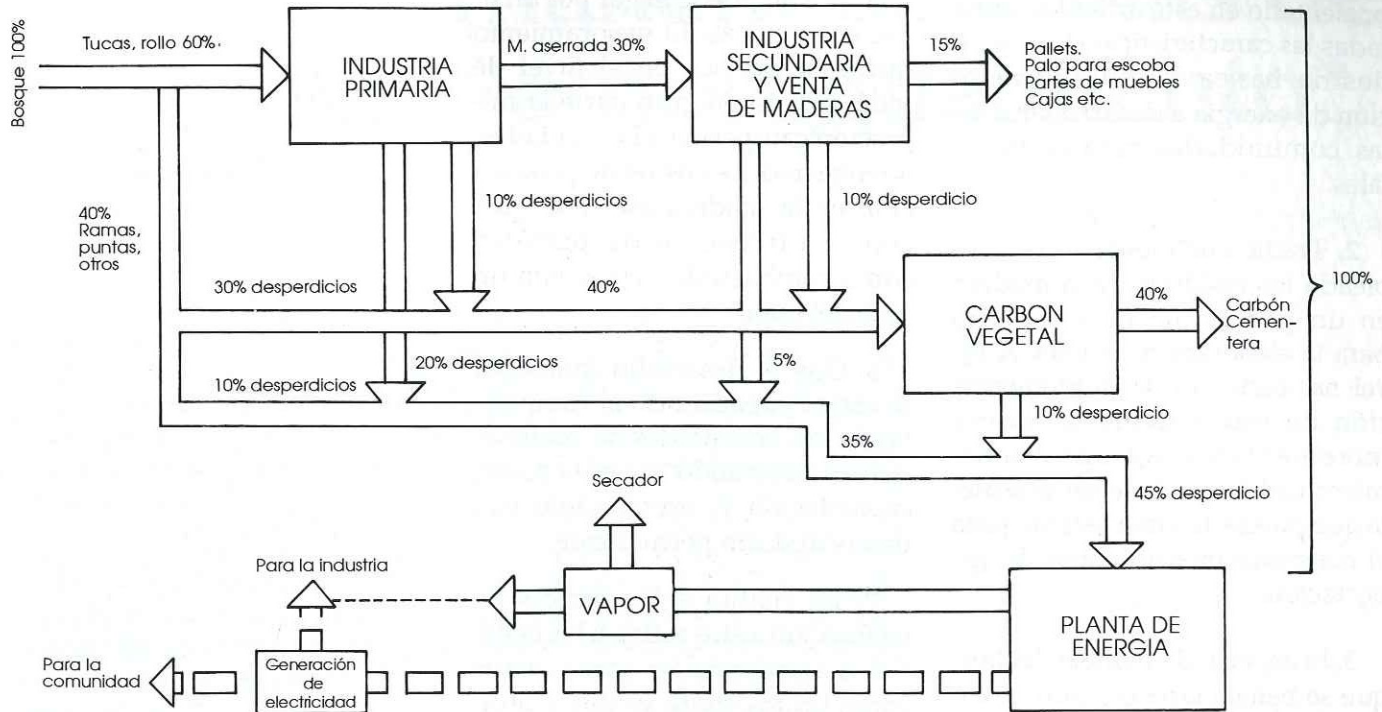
Bosque 100%

Tucas, rollo 60%.

INDUSTRIA PRIMARIA

M. aserrada 30%

INDUSTRIA SECUNDARIA Y VENTA DE MADERAS

15%

Pallets.
Palo para escoba
Partes de muebles
Cajas etc.

100%

40%
Ramas,
puntas,
otros

10% desperdicios

10% desperdicio

30% desperdicios

40%

CARBON VEGETAL

40%

Carbón
Cementera

20% desperdicios

5%

10% desperdicios

10% desperdicio

35%

45% desperdicio

Secador

Para la industria

VAPOR

PLANTA DE ENERGIA

Para la comunidad

Generación de electricidad